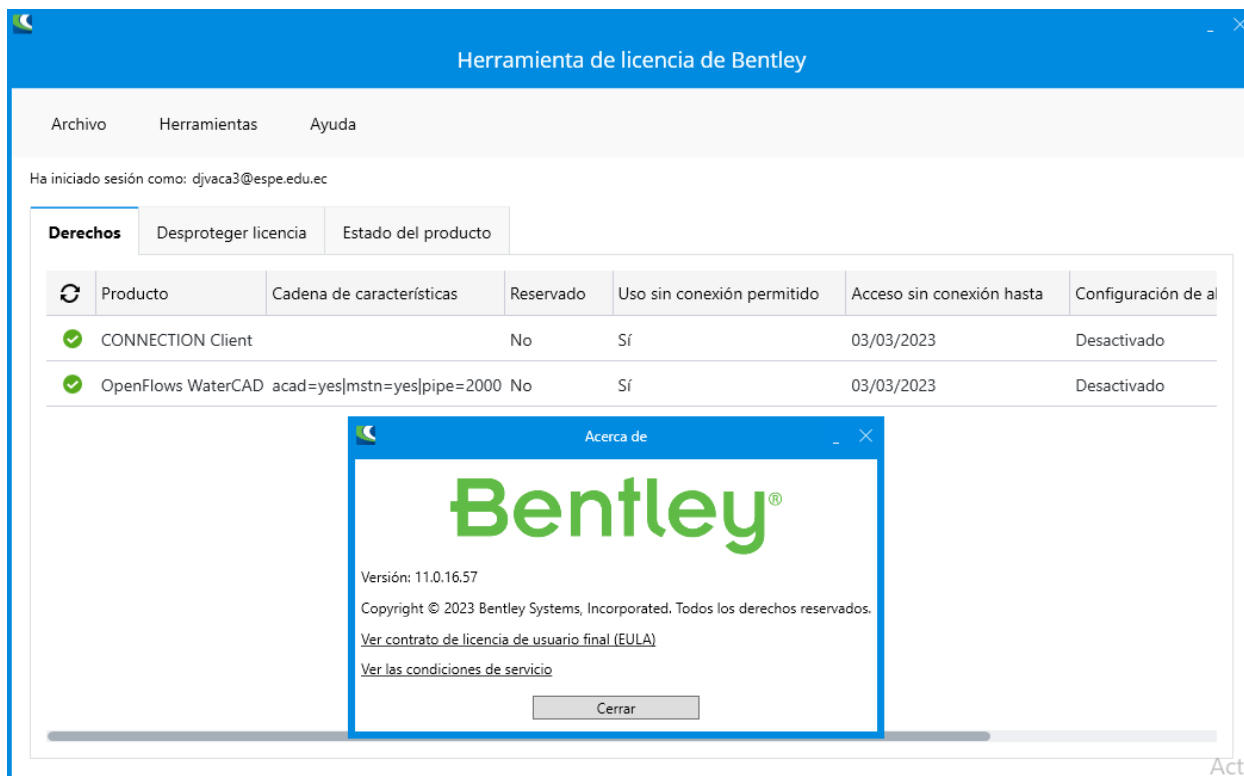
Herramienta de licencia de Bentley

Archivo Herramientas Ayuda

Ha iniciado sesión como: djvaca3@espe.edu.ec

Derechos | Desproteger licencia | Estado del producto

| | Producto | Cadena de características | Reservado | Uso sin conexión permitido | Acceso sin conexión hasta | Configuración de al |
|---|---|---|---|---|---|---|
| | CONNECTION Client | | No | Sí | 03/03/2023 | Desactivado |
| | OpenFlows WaterCAD | acad=yes\|mstn=yes\|pipe=2000 | No | Sí | 03/03/2023 | Desactivado |

Acerca de

Bentley®

Versión: 11.0.16.57

Copyright © 2023 Bentley Systems, Incorporated. Todos los derechos reservados.

Ver contrato de licencia de usuario final (EULA)

Ver las condiciones de servicio

Cerrar

Act